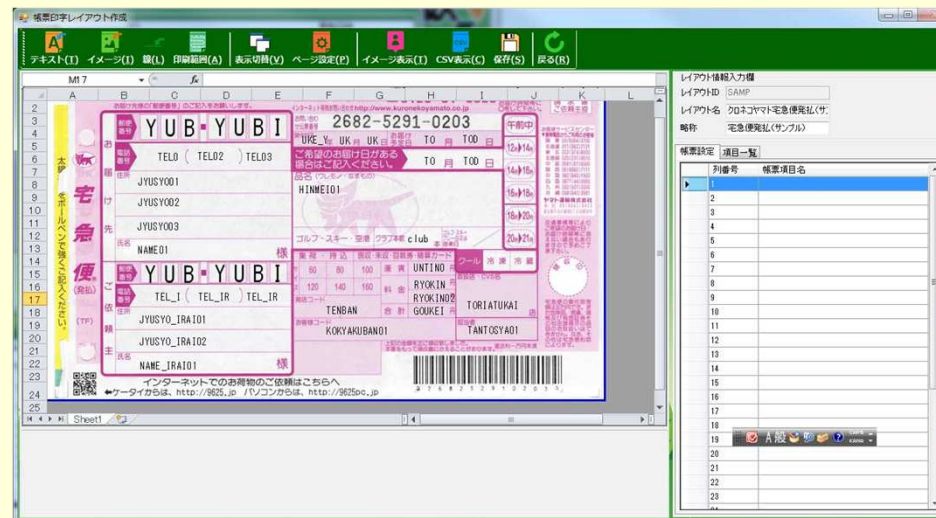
帳票印字レイアウト作成

テキスト(T) イメージ(I) 線(L) 印刷範囲(A) 表示切替(V) ページ設定(P) イメージ表示(I) CSV表示(C) 保存(S) 戻る(R)

M17

A B C D E F G H I J K L

2682-5291-0203

YUB YUBI

TEL0 ( TEL02 ) TEL03

JYUSY001

JYUSY002

JYUSY003

NAME01 様

UKE_Y UK 月 UK 日 TO 月 TOD 日

午前中

12時～14時

14時～16時

16時～18時

18時～20時

20時～21時

ご希望のお届け日がある場合はご記入ください。

HINMEI01

ゴルフ・スキー・空港 クラブ本数 club

YUB YUBI

TEL_I ( TEL_IR ) TEL_IR

JYUSYO_IRAI01

JYUSYO_IRAI02

NAME_IRAI01 様

UNTINO

RYOKIN

RYOKIN02

GOUKEI

TORIATUKAI

TENBAN

KOKYAKUBAN01

TANTOSYA01

宅急便(発払)

インターネットでのお荷物のご依頼はこちらへ
ケータイからは、http://9625.jp パソコンからは、http://9625pc.jp

Sheet1

レイアウト情報入力欄

レイアウトID SAMP

レイアウト名 クロネコヤマト宅急便発払(サ

略称 宅急便発払(サンプル)

帳票設定 項目一覧

| 列番号 | 帳票項目名 |
|---|---|
| 1 | |
| 2 | |
| 3 | |
| 4 | |
| 5 | |
| 6 | |
| 7 | |
| 8 | |
| 9 | |
| 10 | |
| 11 | |
| 12 | |
| 13 | |
| 14 | |
| 15 | |
| 16 | |
| 17 | |
| 18 | |
| 19 | |
| 20 | |
| 21 | |
| 22 | |
| 23 | |

A 般